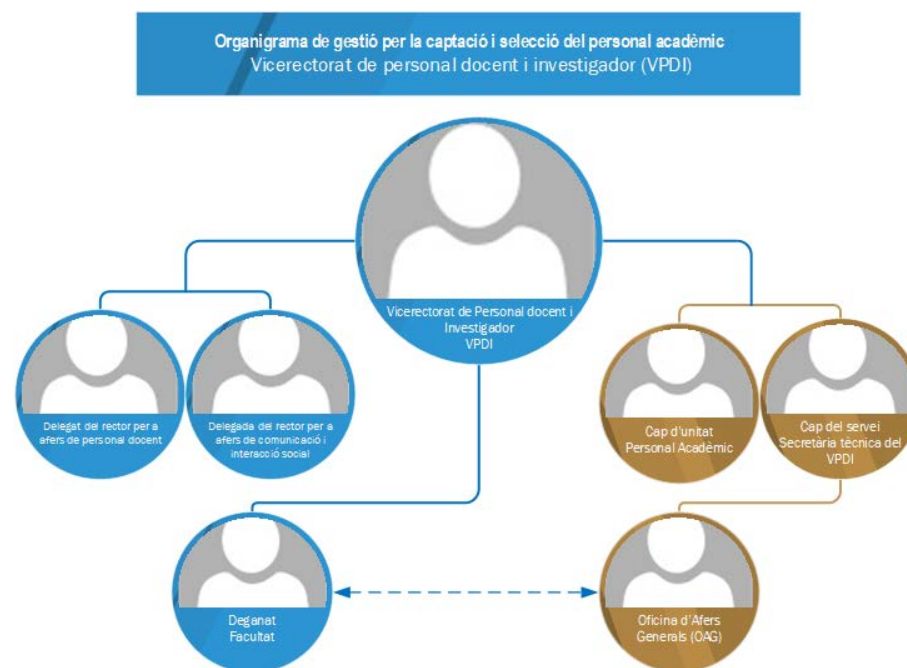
Organigrama de gestió per la captació i selecció del personal acadèmic
Vicerectorat de personal docent i investigador (VPDI)

Vicerectorat de Personal docent i Investigador
VPDI

Delegat del rector per a afers de personal docent

Delegada del rector per a afers de comunicació i interacció social

Cap d'unitat
Personal Acadèmic

Cap del servei
Secretària tècnica del VPDI

Deganat
Facultat

Oficina d'Afers Generals (OAG)